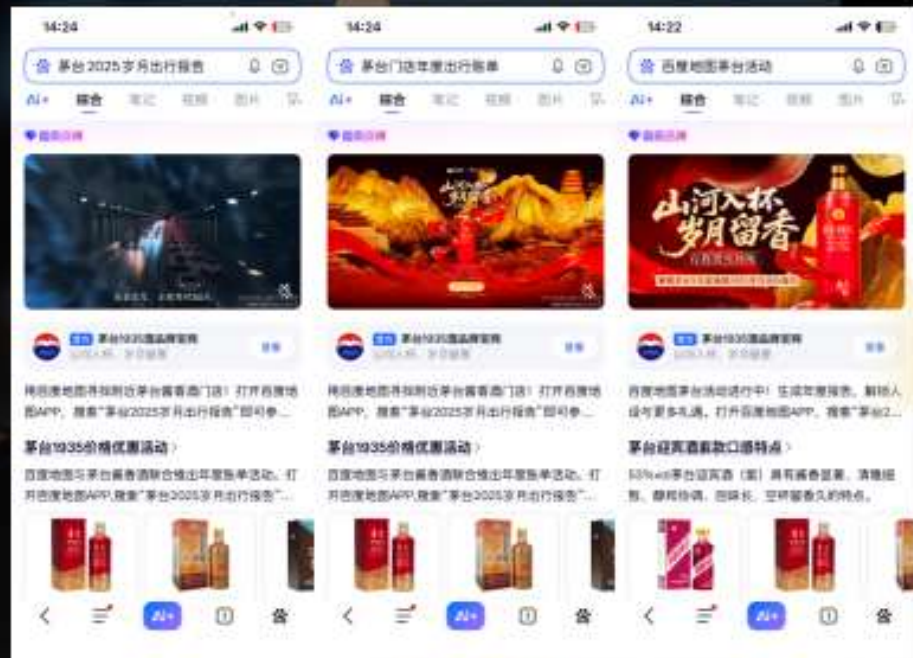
14:24

茅台2025岁月出行报告

AI+ 综合 笔记 视频 图片

茅台1935酱香品牌官网

百度地图寻找附近茅台酱香酒门店！打开百度地图APP，搜索"茅台2025岁月出行报告"即可参...

茅台1935价格优惠活动

百度地图与茅台酱香酒联合推出年度账单活动，打开百度地图APP,搜索"茅台2025岁月出行报告"...

AI+

14:24

茅台门店年度出行账单

AI+ 综合 笔记 视频 图片

茅台1935酱香品牌官网

百度地图寻找附近茅台酱香酒门店！打开百度地图APP，搜索"茅台2025岁月出行报告"即可参...

茅台1935价格优惠活动

百度地图与茅台酱香酒联合推出年度账单活动，打开百度地图APP,搜索"茅台2025岁月出行报告"...

AI+

14:22

百度地图茅台活动

AI+ 综合 笔记 视频 图片

山河入杯 岁月留香

茅台1935酱香品牌官网

百度地图茅台活动进行中！生成年度报告，解锁人设与更多礼遇。打开百度地图APP，搜索"茅台2...

茅台迎宾酒酱款口感特点

53%vol茅台迎宾酒（紫）具有酱香显著、清雅细腻、醇和协调、回味长、空杯留香久的特点。

AI+